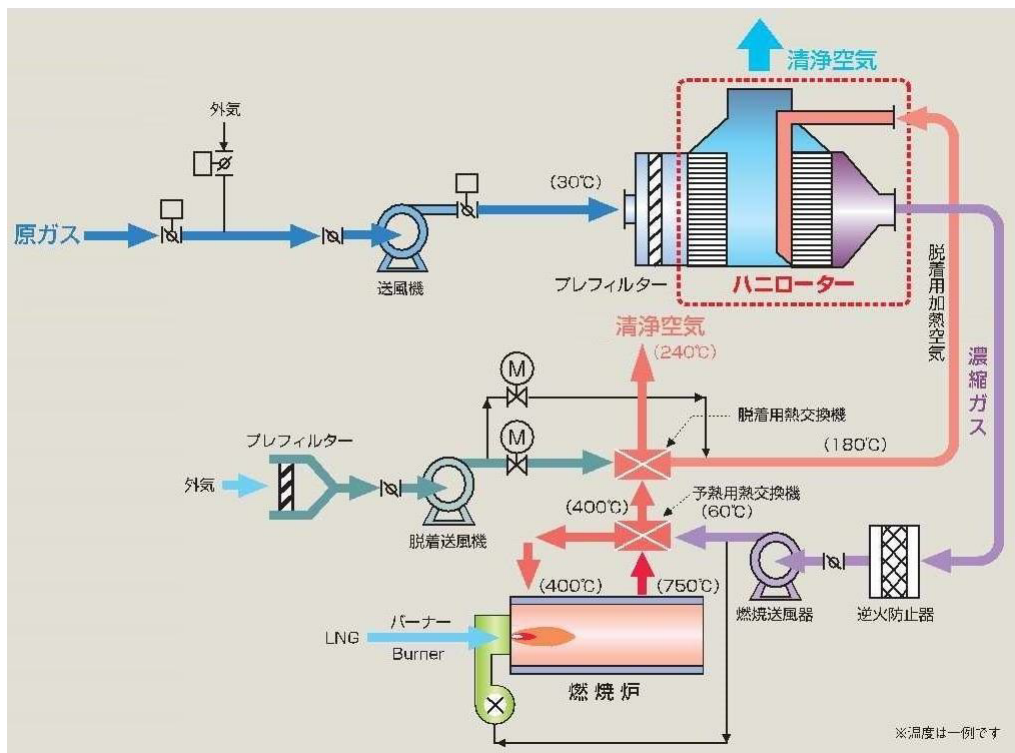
清浄空気

外気

原ガス

送風機

(30℃)

プレフィルター

ハニローター

脱着用加熱空気

濃縮ガス

清浄空気
(240℃)

M

M

脱着用熱交換機

(180℃)

プレフィルター

外気

脱着送風機

(400℃)

予熱用熱交換機
(60℃)

(400℃)

(750℃)

燃焼送風器

逆火防止器

LNG

バーナー
Burner

燃焼炉

※温度は一例です